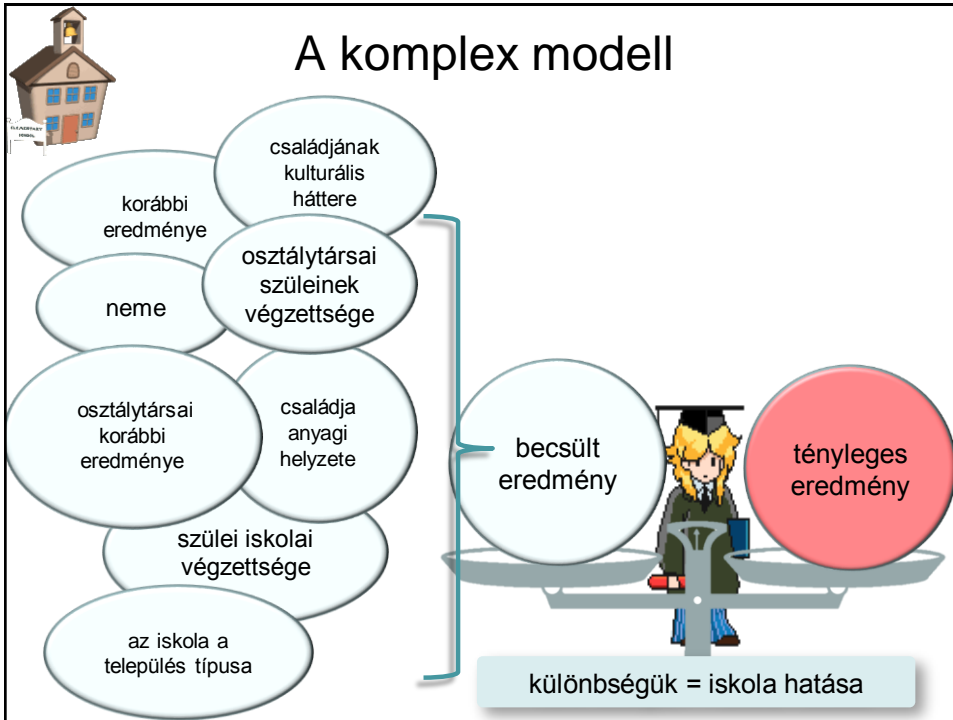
A komplex modell

ELEMENTARY SCHOOL

családjának kulturális háttere

korábbi eredménye

osztálytársai szüleinek végzettsége

neme

osztálytársai korábbi eredménye

családja anyagi helyzete

szülei iskolai végzettsége

az iskola a település típusa

becsült eredmény

tényleges eredmény

különbségük = iskola hatása